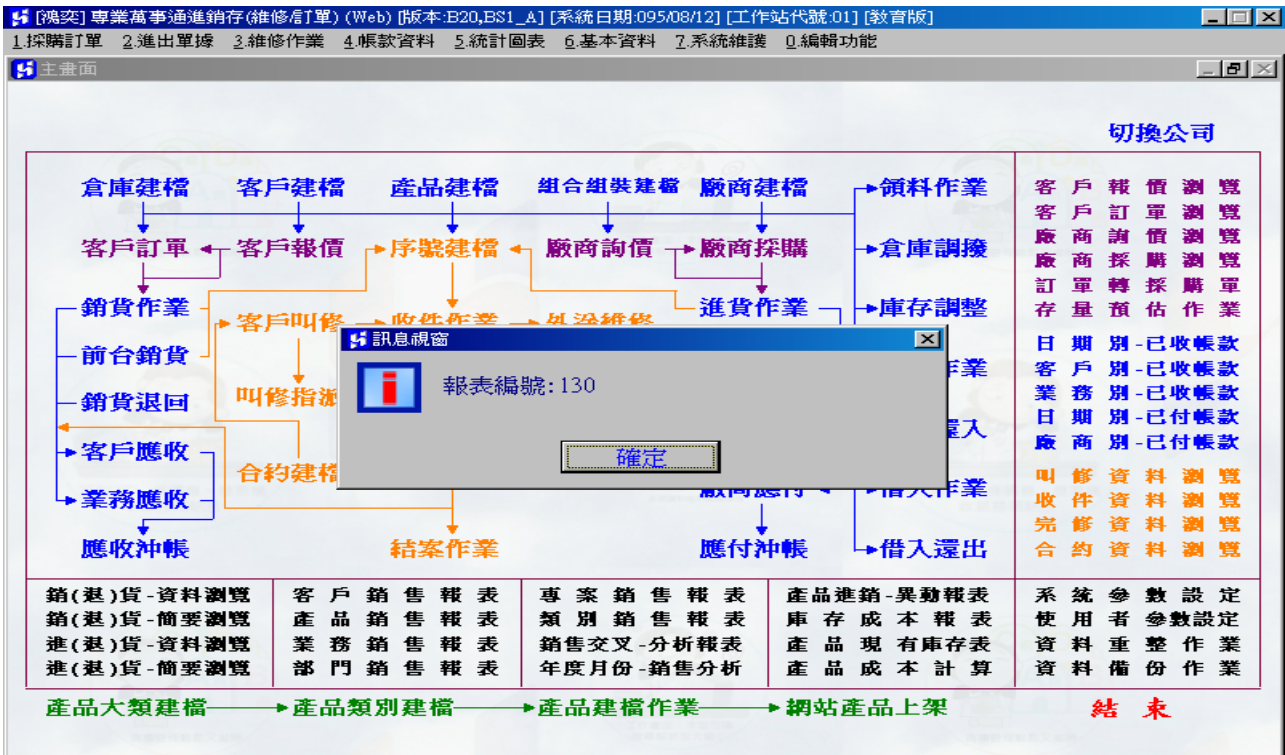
[鴻奕] 專業萬事通進銷存(維修/訂單) (Web) [版本:B20,BS1_A] [系統日期:095/08/12] [工作站代號:01] [教育版]

1.採購訂單 2.進出單據 3.維修作業 4.帳款資料 5.統計圖表 6.基本資料 7.系統維護 0.編輯功能

主畫面

切換公司

倉庫建檔 客戶建檔 產品建檔 組合組裝建檔 廠商建檔 領料作業

客戶訂單 客戶報價 序號建檔 廠商詢價 廠商採購 倉庫調撥

銷貨作業 進貨作業 庫存調整

客戶叫修 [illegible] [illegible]

前台銷貨

叫修指派

銷貨退回

客戶應收

合約建檔

業務應收 廠商應付 借入作業

應收沖帳 結案作業 應付沖帳 借入還出

客戶報價瀏覽
客戶訂單瀏覽
廠商詢價瀏覽
廠商採購瀏覽
訂單轉採購單
存量預估作業

日期別-已收帳款
客戶別-已收帳款
業務別-已收帳款
日期別-已付帳款
廠商別-已付帳款

叫修資料瀏覽
收件資料瀏覽
完修資料瀏覽
合約資料瀏覽

訊息視窗

報表編號: 130

確定

銷(退)貨-資料瀏覽
銷(退)貨-簡要瀏覽
進(退)貨-資料瀏覽
進(退)貨-簡要瀏覽

客戶銷售報表
產品銷售報表
業務銷售報表
部門銷售報表

專案銷售報表
類別銷售報表
銷售交叉-分析報表
年度月份-銷售分析

產品進銷-異動報表
庫存成本報表
產品現有庫存表
產品成本計算

系統參數設定
使用者參數設定
資料重整作業
資料備份作業

產品大類建檔 產品類別建檔 產品建檔作業 網站產品上架

結 束